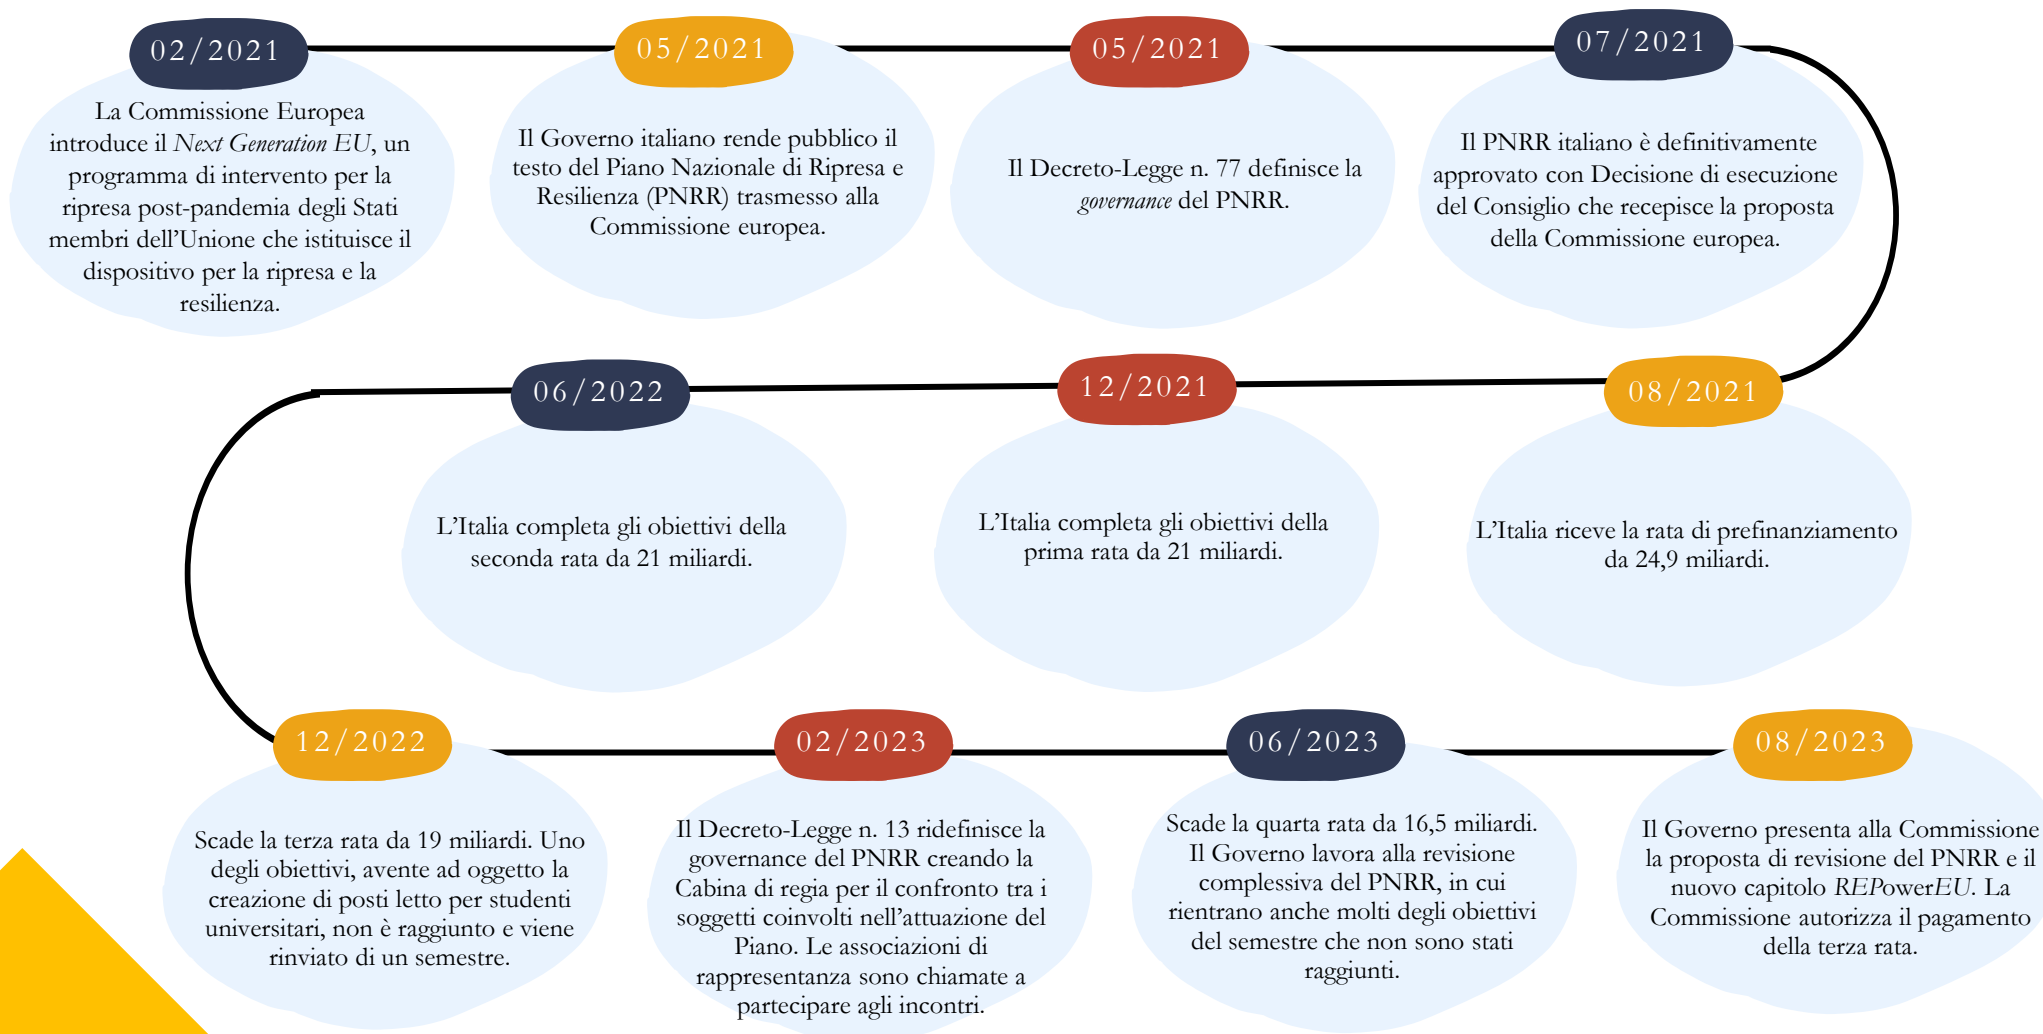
02/2021

La Commissione Europea introduce il *Next Generation EU*, un programma di intervento per la ripresa post-pandemia degli Stati membri dell'Unione che istituisce il dispositivo per la ripresa e la resilienza.

05/2021

Il Governo italiano rende pubblico il testo del Piano Nazionale di Ripresa e Resilienza (PNRR) trasmesso alla Commissione europea.

05/2021

Il Decreto-Legge n. 77 definisce la *governance* del PNRR.

07/2021

Il PNRR italiano è definitivamente approvato con Decisione di esecuzione del Consiglio che recepisce la proposta della Commissione europea.

08/2021

L'Italia riceve la rata di prefinanziamento da 24,9 miliardi.

12/2021

L'Italia completa gli obiettivi della prima rata da 21 miliardi.

06/2022

L'Italia completa gli obiettivi della seconda rata da 21 miliardi.

12/2022

Scade la terza rata da 19 miliardi. Uno degli obiettivi, avente ad oggetto la creazione di posti letto per studenti universitari, non è raggiunto e viene rinviato di un semestre.

02/2023

Il Decreto-Legge n. 13 ridefinisce la governance del PNRR creando la Cabina di regia per il confronto tra i soggetti coinvolti nell'attuazione del Piano. Le associazioni di rappresentanza sono chiamate a partecipare agli incontri.

06/2023

Scade la quarta rata da 16,5 miliardi. Il Governo lavora alla revisione complessiva del PNRR, in cui rientrano anche molti degli obiettivi del semestre che non sono stati raggiunti.

08/2023

Il Governo presenta alla Commissione la proposta di revisione del PNRR e il nuovo capitolo *REPowerEU*. La Commissione autorizza il pagamento della terza rata.